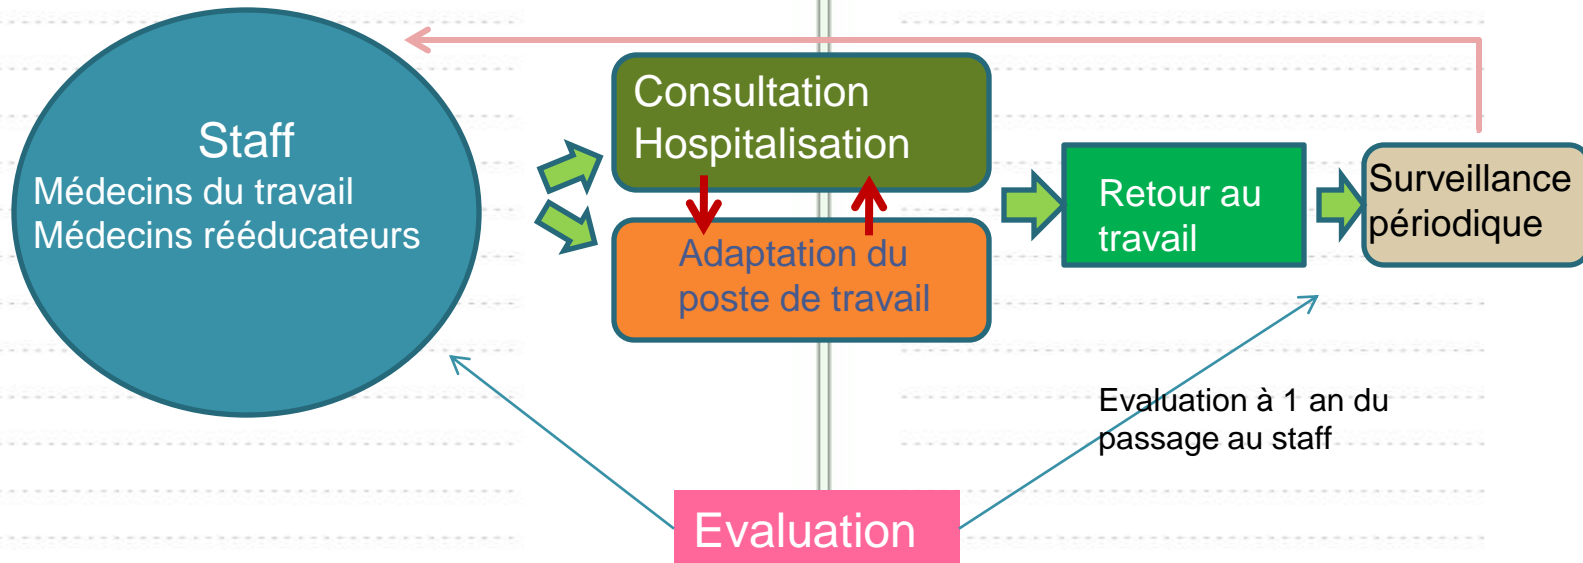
Staff
Médecins du travail
Médecins rééducateurs

Consultation
Hospitalisation

Adaptation du poste de travail

Retour au travail

Surveillance périodique

Evaluation à 1 an du passage au staff

Evaluation